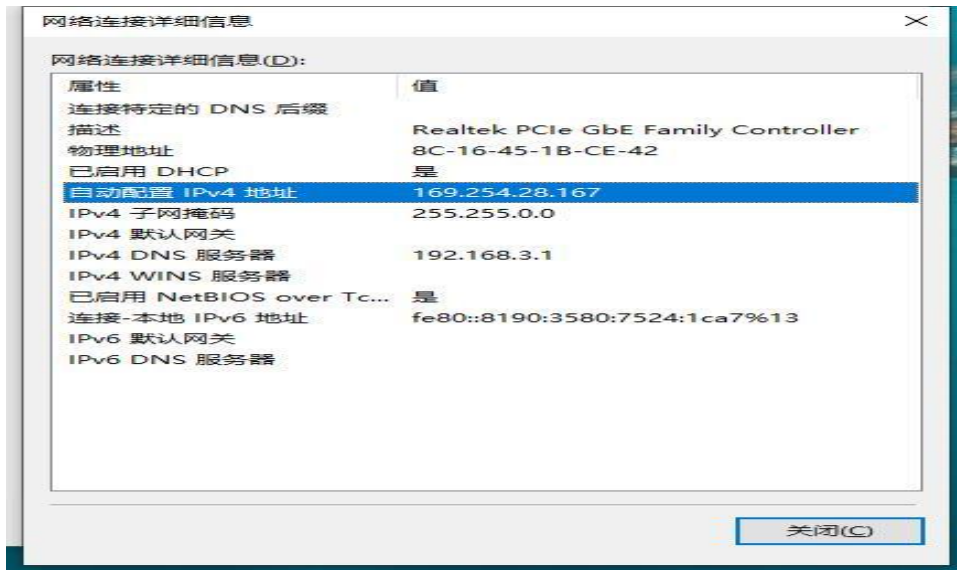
网络连接详细信息

网络连接详细信息(D):

| 属性 | 值 |
|---|---|
| 连接特定的 DNS 后缀 | |
| 描述 | Realtek PCIe GbE Family Controller |
| 物理地址 | 8C-16-45-1B-CE-42 |
| 已启用 DHCP | 是 |
| 自动配置 IPv4 地址 | 169.254.28.167 |
| IPv4 子网掩码 | 255.255.0.0 |
| IPv4 默认网关 | |
| IPv4 DNS 服务器 | 192.168.3.1 |
| IPv4 WINS 服务器 | |
| 已启用 NetBIOS over Tc... | 是 |
| 连接-本地 IPv6 地址 | fe80::8190:3580:7524:1ca7%13 |
| IPv6 默认网关 | |
| IPv6 DNS 服务器 | |

关闭(C)